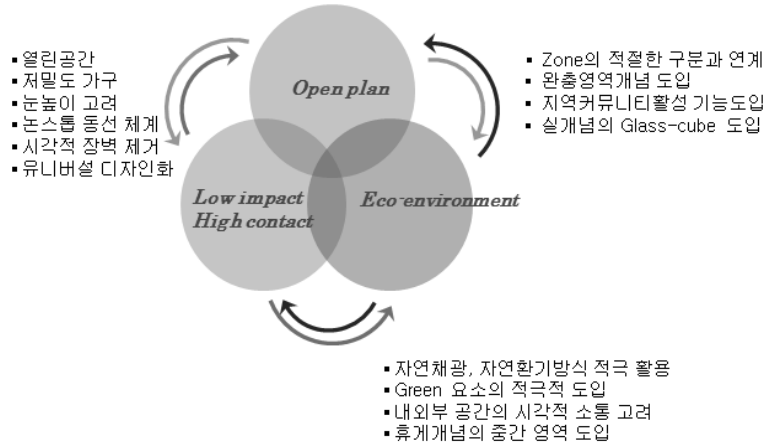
▪ 열린공간
▪ 저밀도 가구
▪ 눈높이 고려
▪ 논스톱 동선 체계
▪ 시각적 장벽 제거
▪ 유니버셜 디자인화

Open plan

▪ Zone의 적절한 구분과 연계
▪ 완충영역개념 도입
▪ 지역커뮤니티활성 기능도입
▪ 실개념의 Glass-cube 도입

Low impact
High contact

Eco-environment

▪ 자연채광, 자연환기방식 적극 활용
▪ Green 요소의 적극적 도입
▪ 내외부 공간의 시각적 소통 고려
▪ 휴게개념의 중간 영역 도입